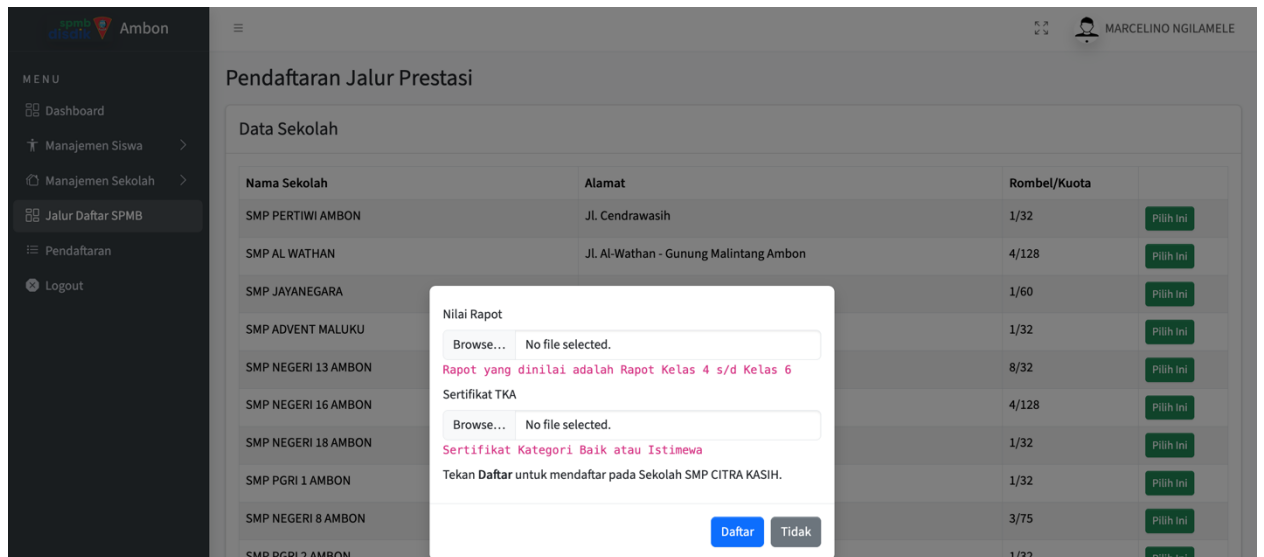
spmb Ambon

MENU
Dashboard
Manajemen Siswa
Manajemen Sekolah
Jalur Daftar SPMB
Pendaftaran
Logout

MARCELINO NGILAMELE

Pendaftaran Jalur Prestasi

Data Sekolah

| Nama Sekolah | Alamat | Rombel/Kuota | |
|---|---|---|---|
| SMP PERTIWI AMBON | Jl. Cendrawasih | 1/32 | Pilih Ini |
| SMP AL WATHAN | Jl. Al-Wathan - Gunung Malintang Ambon | 4/128 | Pilih Ini |
| SMP JAYANEGARA | | 1/60 | Pilih Ini |
| SMP ADVENT MALUKU | | 1/32 | Pilih Ini |
| SMP NEGERI 13 AMBON | | 8/32 | Pilih Ini |
| SMP NEGERI 16 AMBON | | 4/128 | Pilih Ini |
| SMP NEGERI 18 AMBON | | 1/32 | Pilih Ini |
| SMP PGRI 1 AMBON | | 1/32 | Pilih Ini |
| SMP NEGERI 8 AMBON | | 3/75 | Pilih Ini |
| SMP PGRI 2 AMBON | | 1/32 | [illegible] |

Nilai Rapot
Browse… No file selected.
Rapot yang dinilai adalah Rapot Kelas 4 s/d Kelas 6
Sertifikat TKA
Browse… No file selected.
Sertifikat Kategori Baik atau Istimewa
Tekan Daftar untuk mendaftar pada Sekolah SMP CITRA KASIH.

Daftar Tidak